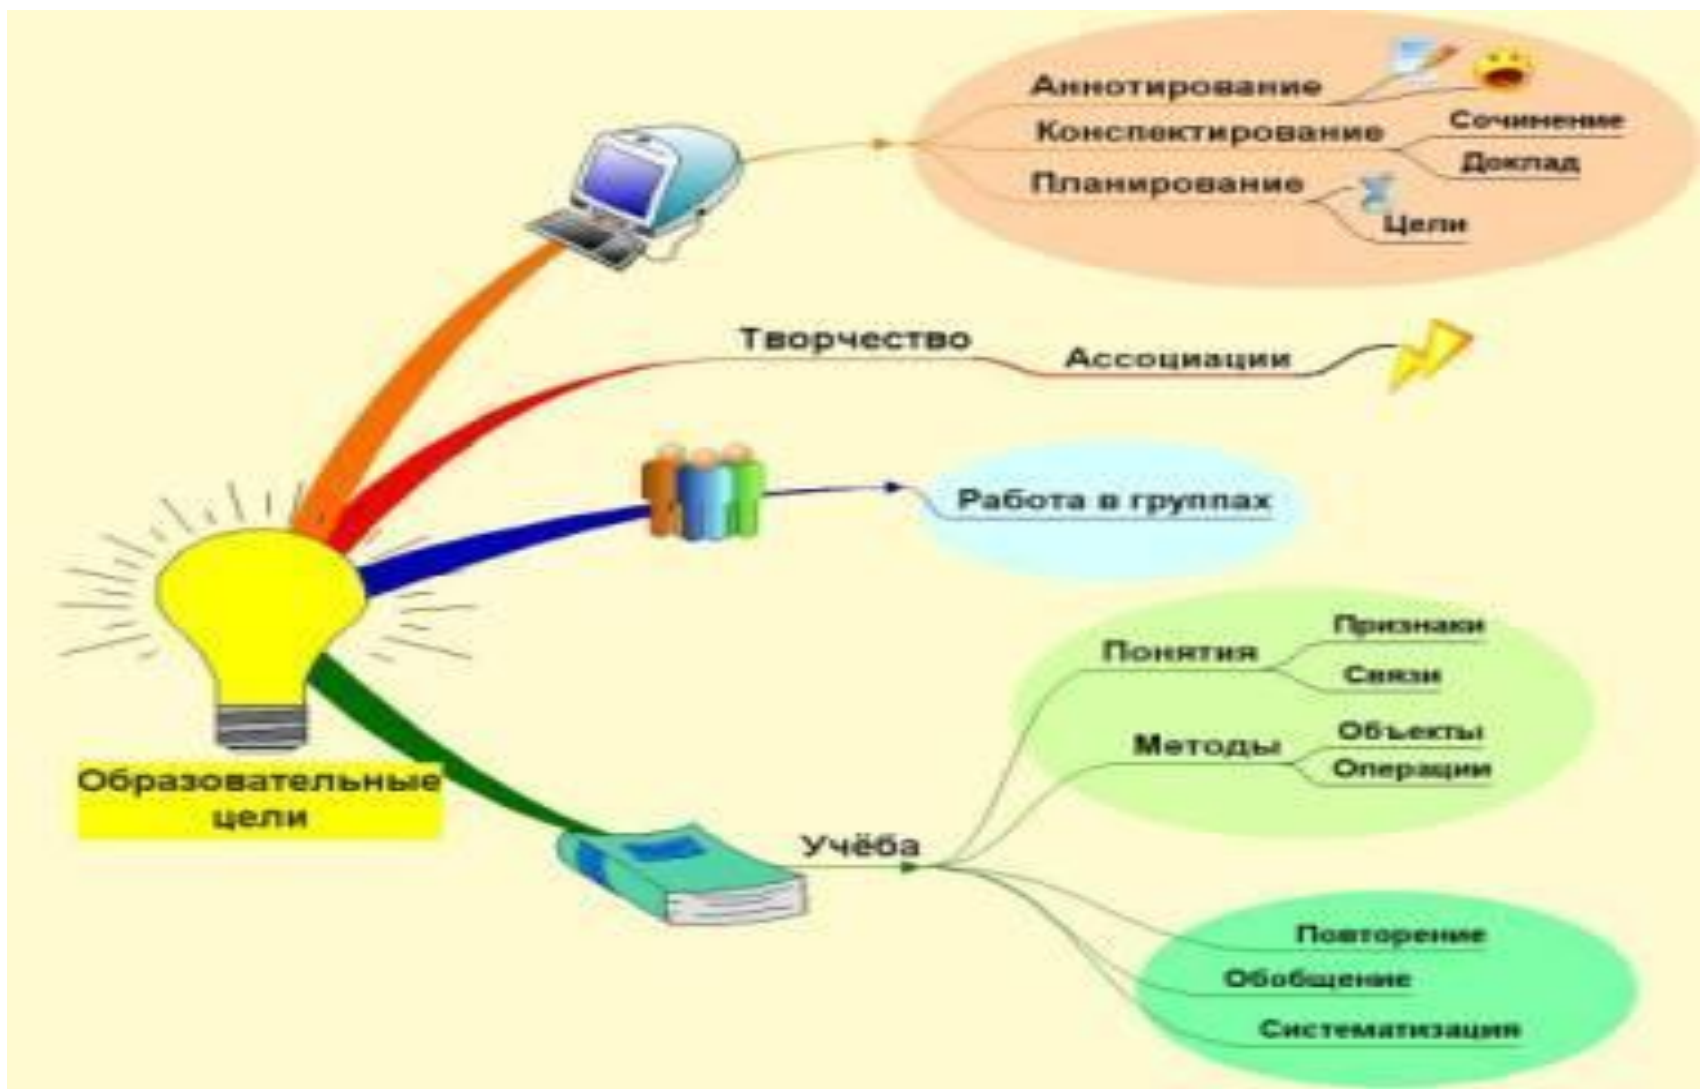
Аннотирование
Конспектирование
Сочинение
Доклад
Планирование
Цели

Творчество
Ассоциации

Работа в группах

Понятия
Признаки
Связи
Методы
Объекты
Операции

Образовательные цели

Учёба

Повторение
Обобщение
Систематизация